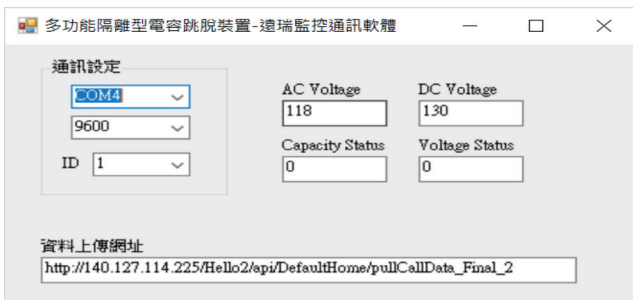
多功能隔離型電容跳脫裝置-遠瑞監控通訊軟體

通訊設定

COM4

9600

ID 1

AC Voltage
118

DC Voltage
130

Capacity Status
0

Voltage Status
0

資料上傳網址
http://140.127.114.225/Hello2/api/DefaultHome/pullCallData_Final_2